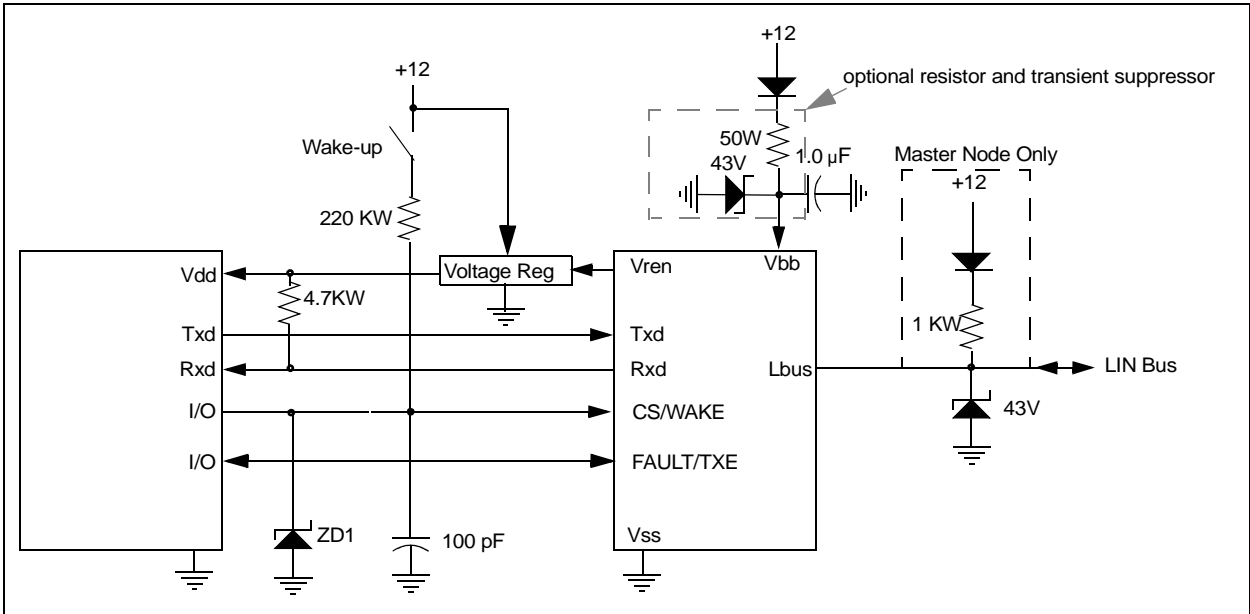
+12

+12

optional resistor and transient suppressor

50W

43V

1.0 µF

Master Node Only

+12

Wake-up

220 KW

Voltage Reg

Vren

Vbb

Vdd

4.7KW

Txd

Txd

1 KW

Rxd

Rxd

Lbus

LIN Bus

I/O

CS/WAKE

43V

I/O

FAULT/TXE

ZD1

100 pF

Vss